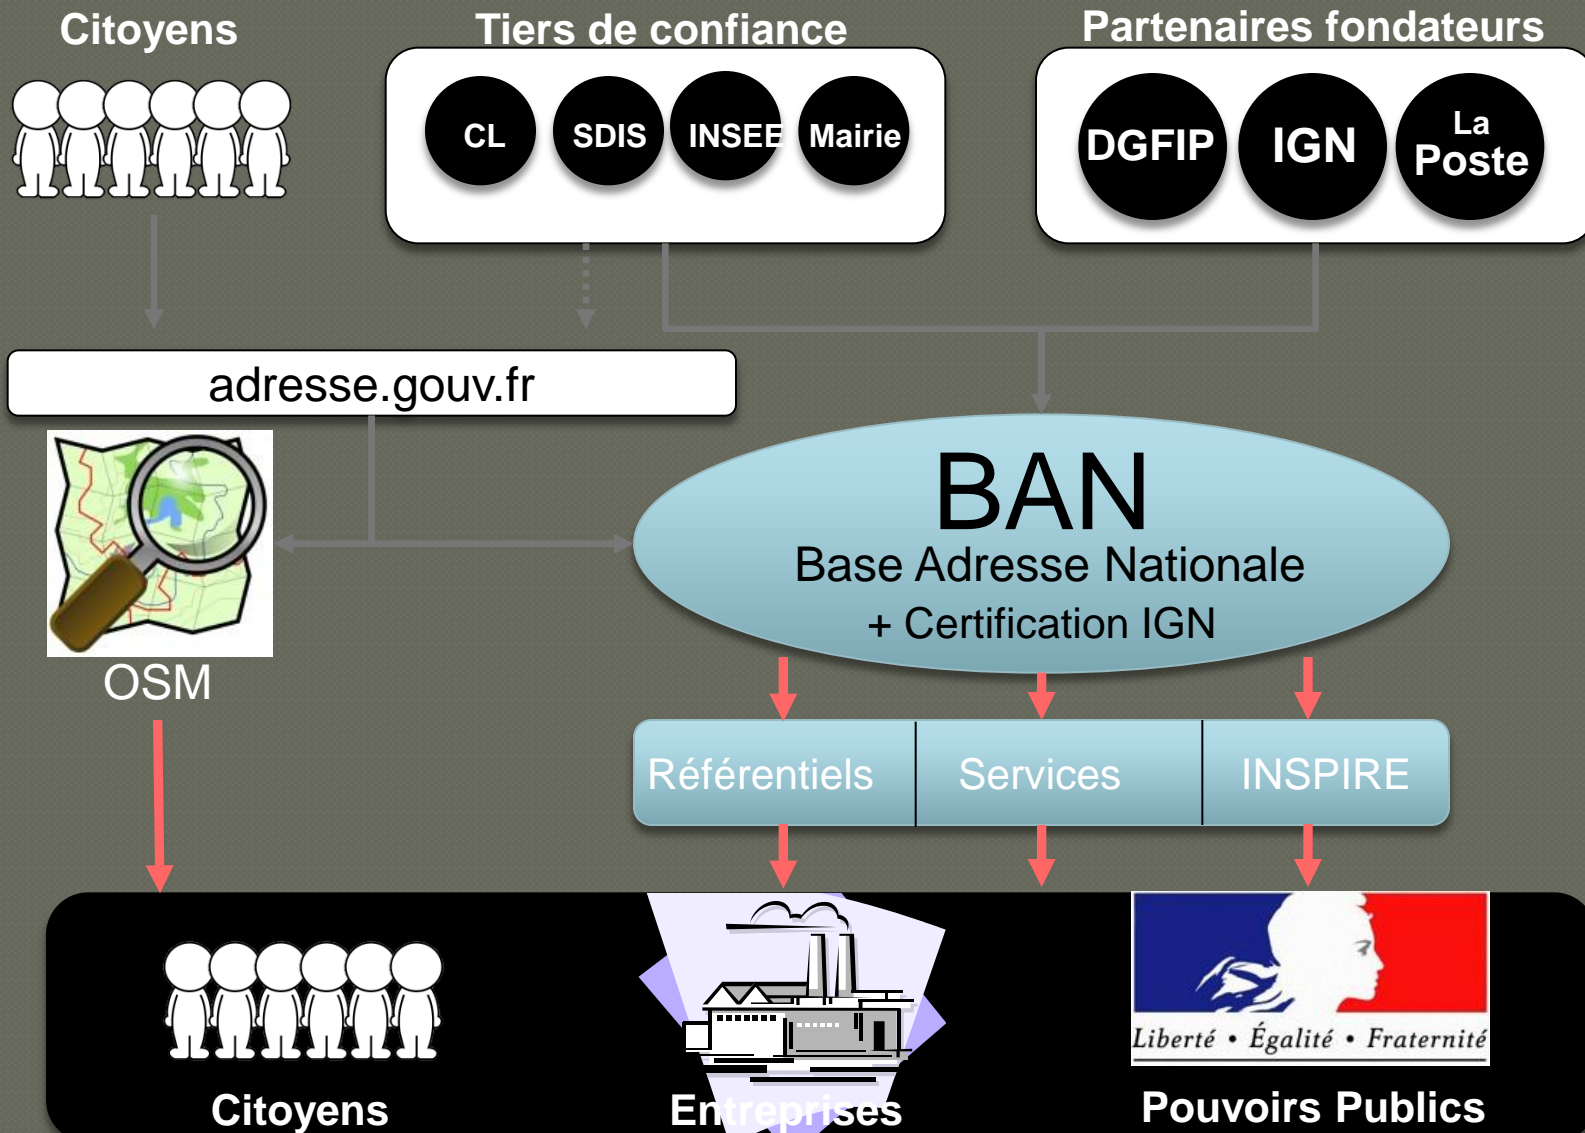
Citoyens

Tiers de confiance

CL SDIS INSEE Mairie

Partenaires fondateurs

DGFIP IGN La Poste

adresse.gouv.fr

OSM

BAN
Base Adresse Nationale
+ Certification IGN

| Référentiels | Services | INSPIRE |
|---|---|---|

Citoyens

Entreprises

Liberté • Égalité • Fraternité

Pouvoirs Publics